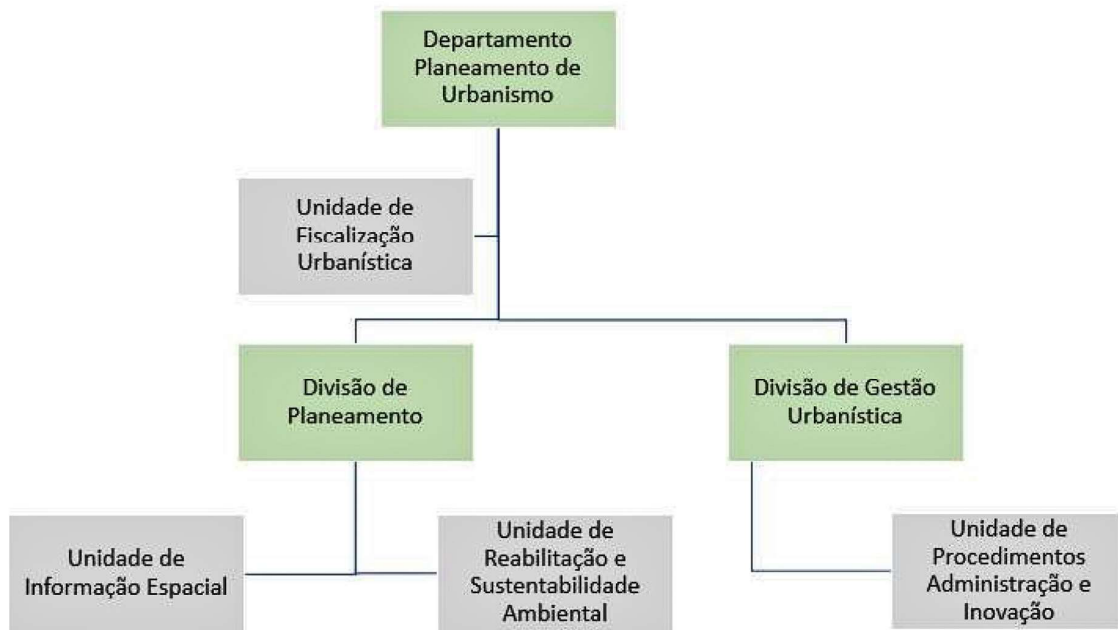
Departamento Planeamento de Urbanismo

Unidade de Fiscalização Urbanística

Divisão de Planeamento

Divisão de Gestão Urbanística

Unidade de Informação Espacial

Unidade de Reabilitação e Sustentabilidade Ambiental

Unidade de Procedimentos Administração e Inovação